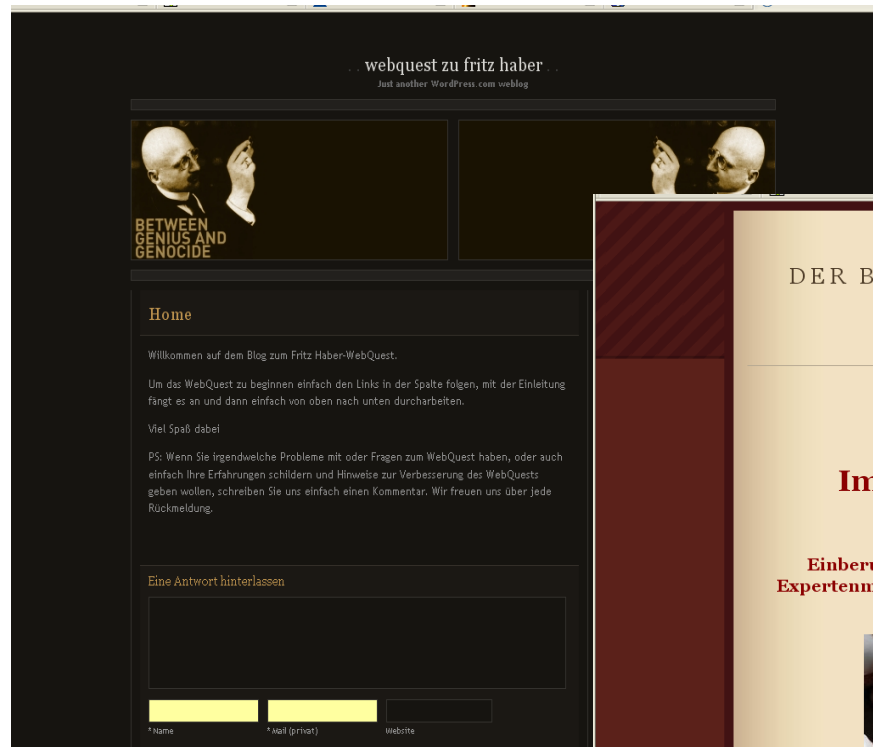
. . webquest zu fritz haber . .
Just another WordPress.com weblog

BETWEEN GENIUS AND GENOCIDE

Home

Willkommen auf dem Blog zum Fritz Haber-WebQuest.

Um das WebQuest zu beginnen einfach den Links in der Spalte folgen, mit der Einleitung fängt es an und dann einfach von oben nach unten durcharbeiten.

Viel Spaß dabei

PS: Wenn Sie irgendwelche Probleme mit oder Fragen zum WebQuest haben, oder auch einfach Ihre Erfahrungen schildern und Hinweise zur Verbesserung des WebQuests geben wollen, schreiben Sie uns einfach einen Kommentar. Wir freuen uns über jede Rückmeldung.

Eine Antwort hinterlassen

* Name
* Mail (privat)
Website

DER B

Im

Einberu
Expertenm